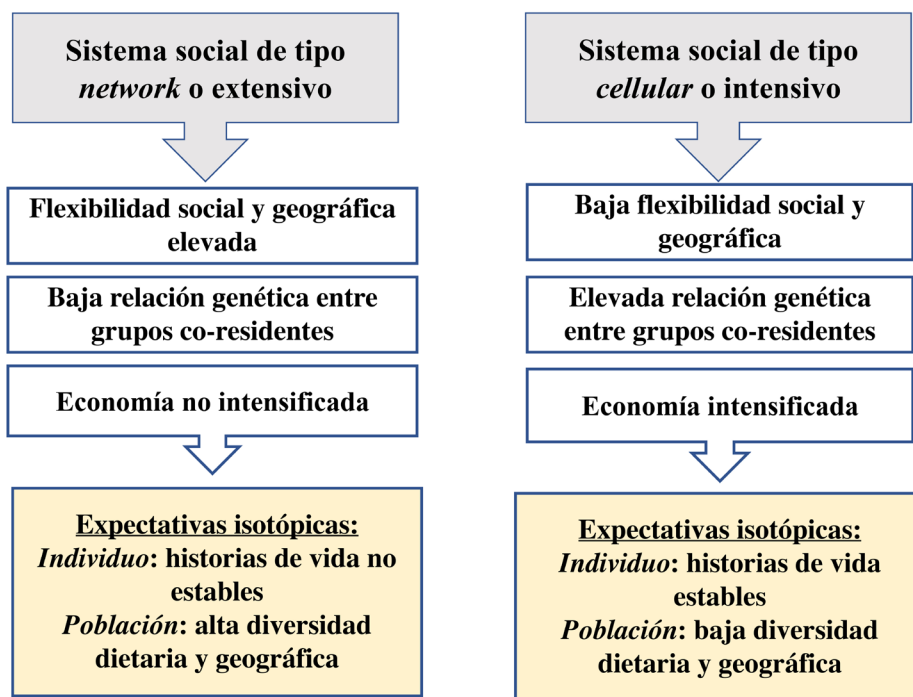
Sistema social de tipo *network* o extensivo

Flexibilidad social y geográfica elevada

Baja relación genética entre grupos co-residentes

Economía no intensificada

Expectativas isotópicas:
*Individuo*: historias de vida no estables
*Población*: alta diversidad dietaria y geográfica

Sistema social de tipo *cellular* o intensivo

Baja flexibilidad social y geográfica

Elevada relación genética entre grupos co-residentes

Economía intensificada

Expectativas isotópicas:
*Individuo*: historias de vida estables
*Población*: baja diversidad dietaria y geográfica